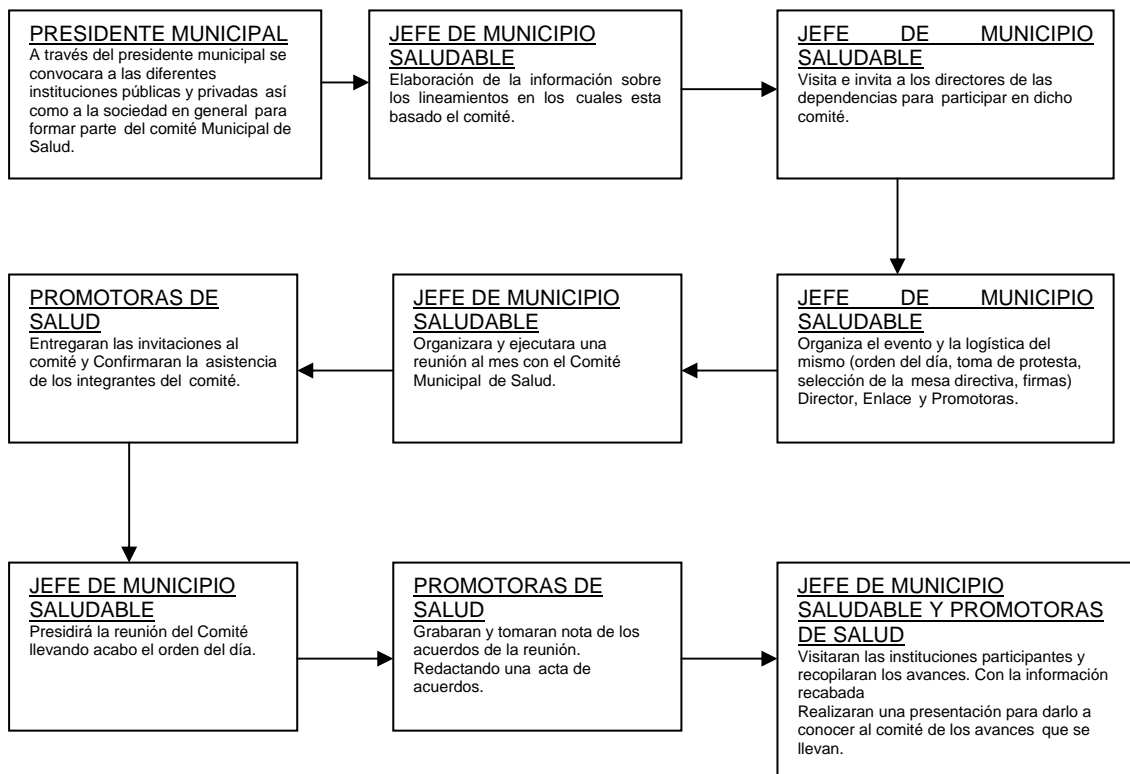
PRESIDENTE MUNICIPAL
A través del presidente municipal se convocara a las diferentes instituciones públicas y privadas así como a la sociedad en general para formar parte del comité Municipal de Salud.

JEFE DE MUNICIPIO SALUDABLE
Elaboración de la información sobre los lineamientos en los cuales esta basado el comité.

JEFE DE MUNICIPIO SALUDABLE
Visita e invita a los directores de las dependencias para participar en dicho comité.

JEFE DE MUNICIPIO SALUDABLE
Organiza el evento y la logística del mismo (orden del día, toma de protesta, selección de la mesa directiva, firmas) Director, Enlace y Promotoras.

JEFE DE MUNICIPIO SALUDABLE
Organizara y ejecutara una reunión al mes con el Comité Municipal de Salud.

PROMOTORAS DE SALUD
Entregaran las invitaciones al comité y Confirmaran la asistencia de los integrantes del comité.

JEFE DE MUNICIPIO SALUDABLE
Presidirá la reunión del Comité llevando acabo el orden del día.

PROMOTORAS DE SALUD
Grabaran y tomaran nota de los acuerdos de la reunión. Redactando una acta de acuerdos.

JEFE DE MUNICIPIO SALUDABLE Y PROMOTORAS DE SALUD
Visitaran las instituciones participantes y recopilaran los avances. Con la información recabada
Realizaran una presentación para darlo a conocer al comité de los avances que se llevan.